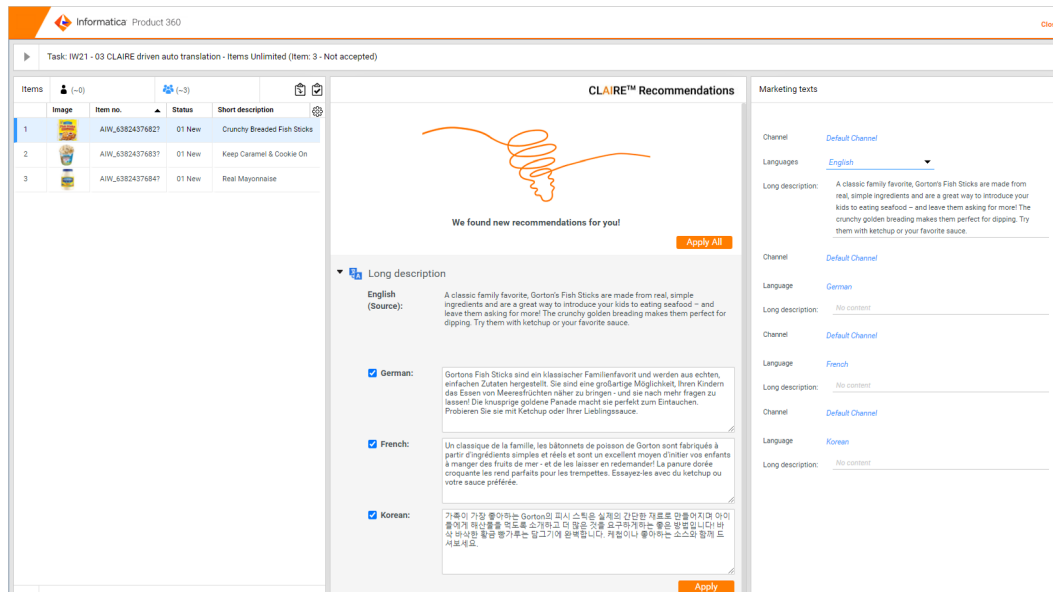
Informatica Product 360

Clo

Task: IW21 - 03 CLAIRE driven auto translation - Items Unlimited (Item: 3 - Not accepted)

Items (~0) (~3)

| | Image | Item no. | Status | Short description |
|---|---|---|---|---|
| 1 | | AIW_63824376827 | 01 New | Crunchy Breaded Fish Sticks |
| 2 | | AIW_63824376837 | 01 New | Keep Caramel & Cookie On |
| 3 | | AIW_63824376847 | 01 New | Real Mayonnaise |

CLAIRE™ Recommendations

We found new recommendations for you!

Apply All

Long description

English (Source): A classic family favorite, Gorton's Fish Sticks are made from real, simple ingredients and are a great way to introduce your kids to eating seafood – and leave them asking for more! The crunchy golden breading makes them perfect for dipping. Try them with ketchup or your favorite sauce.

German: Gortons Fish Sticks sind ein klassischer Familienfavorit und werden aus echten, einfachen Zutaten hergestellt. Sie sind eine großartige Möglichkeit, Ihren Kindern das Essen von Meeresfrüchten näher zu bringen - und sie nach mehr fragen zu lassen! Die knusprige goldene Panade macht sie perfekt zum Eintauchen. Probieren Sie sie mit Ketchup oder Ihrer Lieblingssauce.

French: Un classique de la famille, les bâtonnets de poisson de Gorton sont fabriqués à partir d'ingrédients simples et réels et sont un excellent moyen d'initier vos enfants à manger des fruits de mer - et de les laisser en redemander! La panure dorée croquante les rend parfaits pour les trempettes. Essayez-les avec du ketchup ou votre sauce préférée.

Korean: 가족이 가장 좋아하는 Gorton의 피시 스틱은 실제의 간단한 재료로 만들어지며 아이들에게 해산물을 먹도록 소개하고 더 많은 것을 요구하게하는 좋은 방법입니다! 바삭 바삭한 황금 빵가루는 담그기에 완벽합니다. 케첩이나 좋아하는 소스와 함께 드셔보세요.

Apply

Marketing texts

Channel Default Channel
Languages English
Long description: A classic family favorite, Gorton's Fish Sticks are made from real, simple ingredients and are a great way to introduce your kids to eating seafood – and leave them asking for more! The crunchy golden breading makes them perfect for dipping. Try them with ketchup or your favorite sauce.

Channel Default Channel
Language German
Long description: No content

Channel Default Channel
Language French
Long description: No content

Channel Default Channel
Language Korean
Long description: No content